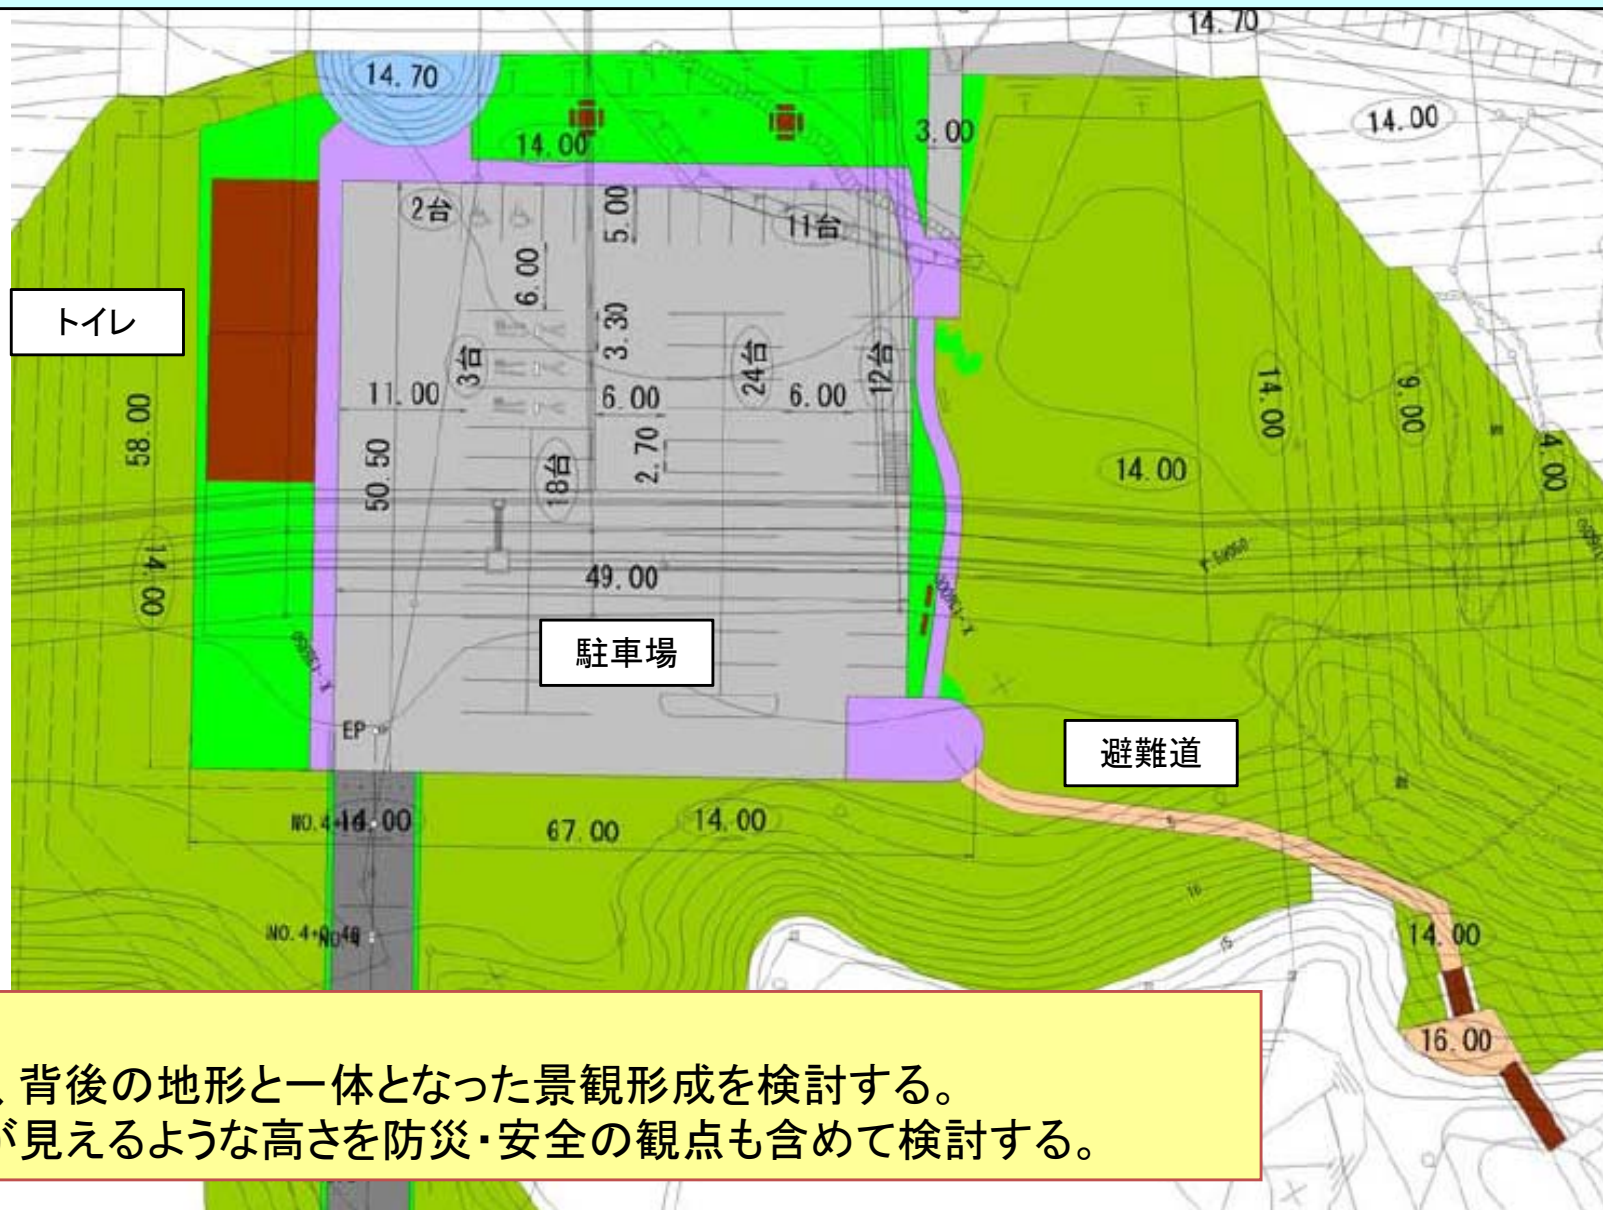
14.70
14.70
14.00
3.00
14.00
2台
5.00
11台
6.00
トイレ
3.30
3台
24台
12台
14.00
9.00
11.00
6.00
6.00
58.00
50.50
18台
2.70
14.00
4.00
14.00
49.00
駐車場
EP
避難道
NO.4+14.00
67.00
14.00
NO.4+40
14.00
16.00
、背後の地形と一体となった景観形成を検討する。
が見えるような高さを防災・安全の観点も含めて検討する。